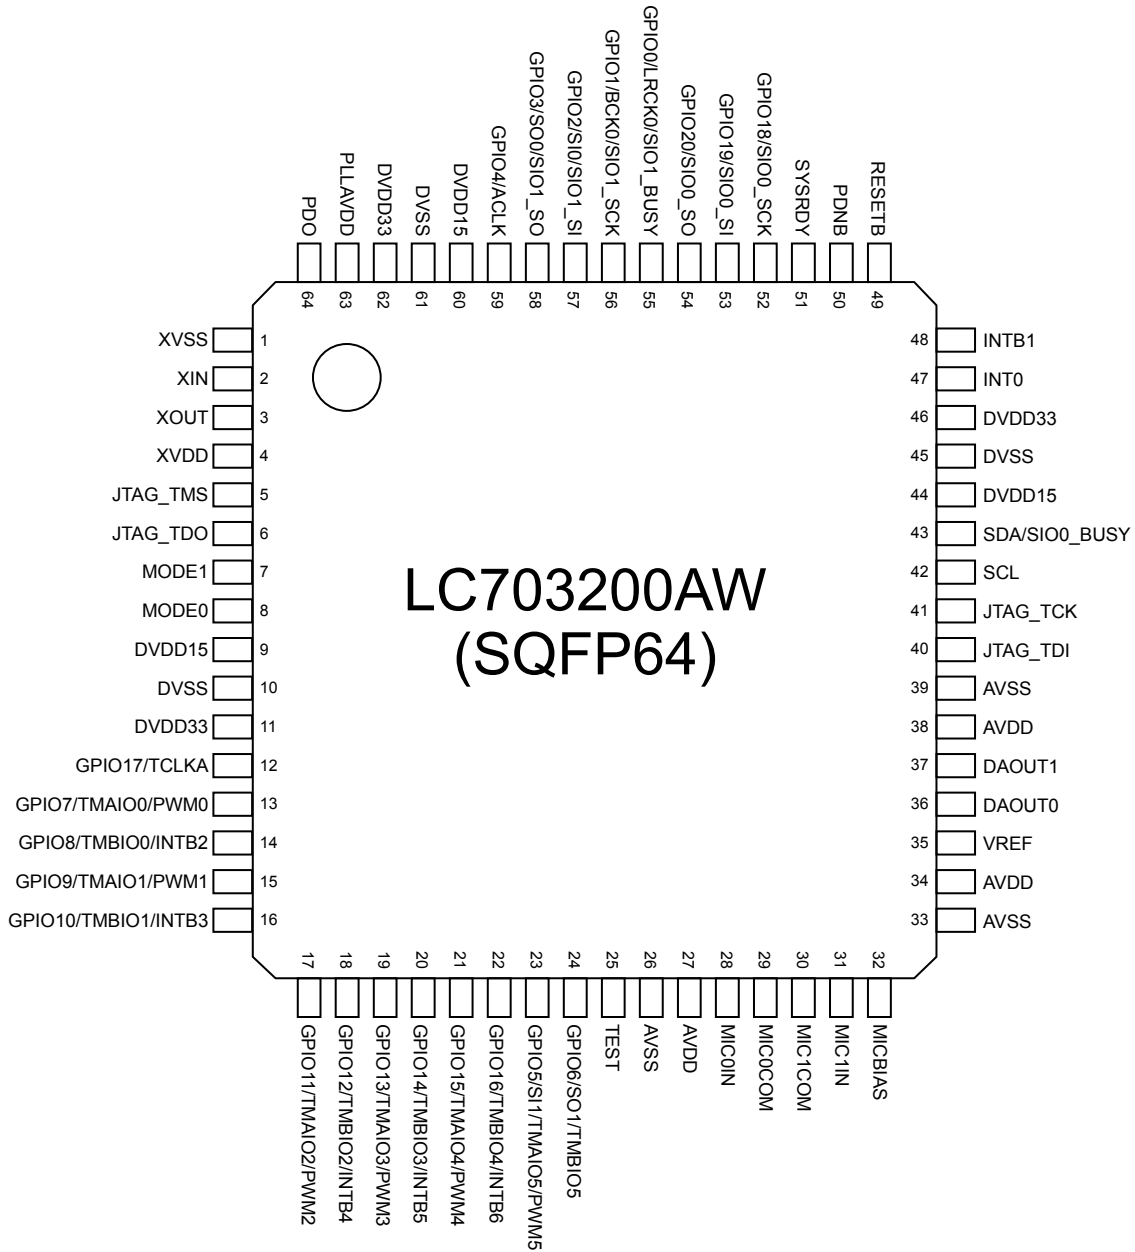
PDO 64
PLLAVDD 63
DVDD33 62
DVSS 61
DVDD15 60
GPIO4/ACLK 59
GPIO3/SO0/SIO1_SO 58
GPIO2/SI0/SIO1_SI 57
GPIO1/BCK0/SIO1_SCK 56
GPIO0/LRCK0/SIO1_BUSY 55
GPIO20/SIO0_SO 54
GPIO19/SIO0_SI 53
GPIO18/SIO0_SCK 52
SYSRDY 51
PDNB 50
RESETB 49

XVSS 1
XIN 2
XOUT 3
XVDD 4
JTAG_TMS 5
JTAG_TDO 6
MODE1 7
MODE0 8
DVDD15 9
DVSS 10
DVDD33 11
GPIO17/TCLKA 12
GPIO7/TMAIO0/PWM0 13
GPIO8/TMBIO0/INTB2 14
GPIO9/TMAIO1/PWM1 15
GPIO10/TMBIO1/INTB3 16

LC703200AW
(SQFP64)

48 INTB1
47 INT0
46 DVDD33
45 DVSS
44 DVDD15
43 SDA/SIO0_BUSY
42 SCL
41 JTAG_TCK
40 JTAG_TDI
39 AVSS
38 AVDD
37 DAOUT1
36 DAOUT0
35 VREF
34 AVDD
33 AVSS

17 GPIO11/TMAIO2/PWM2
18 GPIO12/TMBIO2/INTB4
19 GPIO13/TMAIO3/PWM3
20 GPIO14/TMBIO3/INTB5
21 GPIO15/TMAIO4/PWM4
22 GPIO16/TMBIO4/INTB6
23 GPIO5/SI1/TMAIO5/PWM5
24 GPIO6/SO1/TMBIO5
25 TEST
26 AVSS
27 AVDD
28 MIC0IN
29 MIC0COM
30 MIC1COM
31 MIC1IN
32 MICBIAS